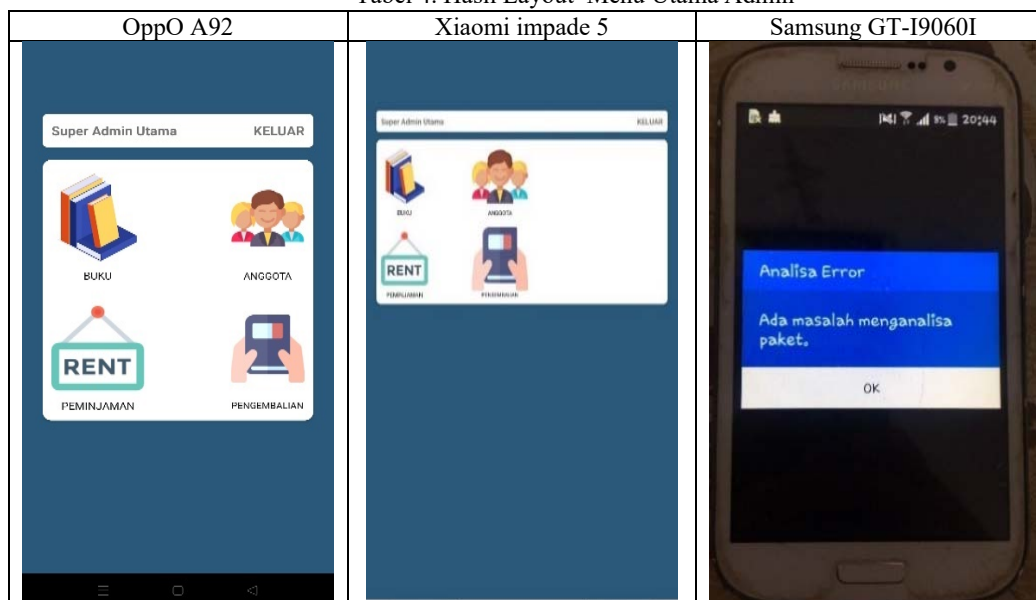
Tabel 4. Hasil Layout Menu Utama Admin

| OppO A92 | Xiaomi impade 5 | Samsung GT-I9060I |
|---|---|---|
| Super Admin Utama KELUAR BUKU ANGGOTA RENT PEMINJAMAN PENGEMBALIAN | Super Admin Utama KELUAR BUKU ANGGOTA RENT PEMINJAMAN PENGEMBALIAN | SAMSUNG 20:44 Analisa Error Ada masalah menganalisa paket. OK |